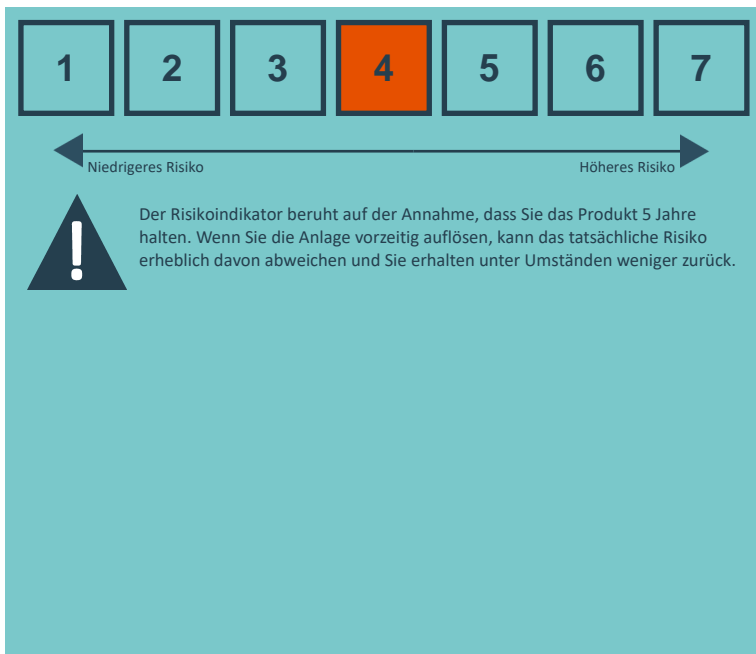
| 1 | 2 | 3 | 4 | 5 | 6 | 7 |
|---|---|---|---|---|---|---|

Niedrigeres Risiko

Höheres Risiko

Der Risikoindikator beruht auf der Annahme, dass Sie das Produkt 5 Jahre halten. Wenn Sie die Anlage vorzeitig auflösen, kann das tatsächliche Risiko erheblich davon abweichen und Sie erhalten unter Umständen weniger zurück.